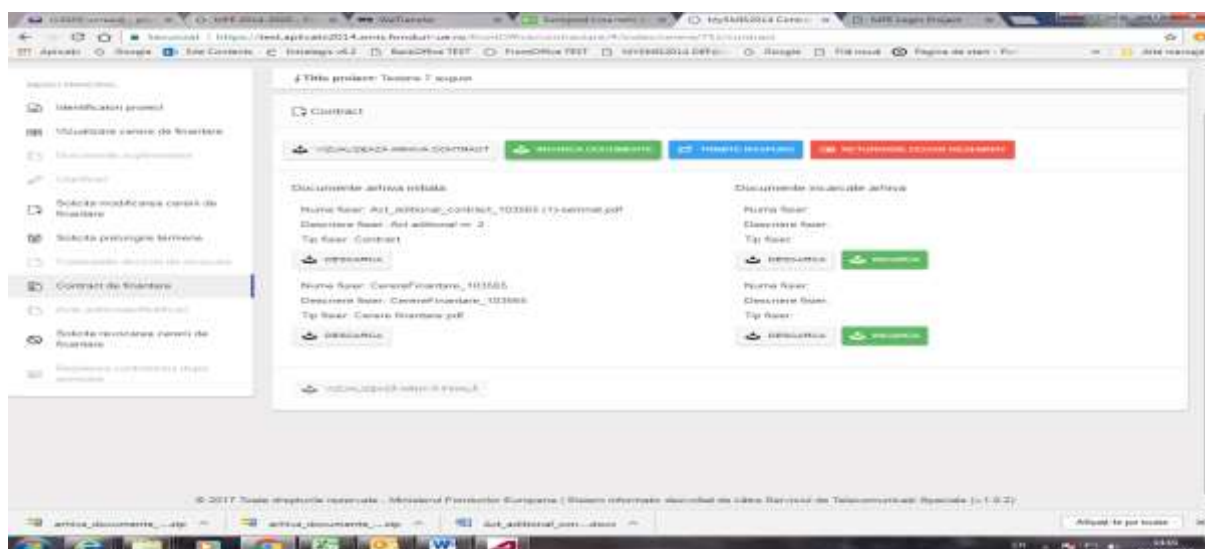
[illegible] | WeTransfer | MySMIS2014 Contr... | SMIS login

Nesecurizat | https://test.aplicatii2014.smis.fonduri-ue.ro/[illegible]/contract

Aplicatii | Google | Site Contents | Intranet v4.2 | BackOffice TEST | FrontOffice TEST | MySMIS2014 DEFO | Google | Filă nouă | Pagina de start - Po | Alte marcaje

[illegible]

Identificare proiect

Vizualizare cereri de finantare

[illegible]

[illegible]

Solicita modificarea cererii de finantare

Solicita prelungire termene

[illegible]

Contract de finantare

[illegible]

Solicita reevaluare cereri de finantare

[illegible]

Titlu proiect: Testare 7 august

Contract

VIZUALIZEAZĂ ARHIVA CONTRACT | ÎNCARCĂ DOCUMENTE | TRIMITE RĂSPUNS | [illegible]

Documente arhiva initiala

Nume fisier: Act_aditional_contract_103565 (1)-semnat.pdf
Descriere fisier: Act aditional nr. 2
Tip fisier: Contract

DESCARCA

Nume fisier: CerereFinantare_103565
Descriere fisier: CerereFinantare_103565
Tip fisier: Cerere finantare pdf

DESCARCA

Documente incarcate arhiva

Nume fisier:
Descriere fisier:
Tip fisier:

DESCARCA | INCARCA

Nume fisier:
Descriere fisier:
Tip fisier:

DESCARCA | INCARCA

VIZUALIZEAZĂ ARHIVA FINALĂ

© 2017 Toate drepturile rezervate - Ministerul Fondurilor Europene | Sistem informatic dezvoltat de către Serviciul de Telecomunicații Speciale (v.1.0.2)

arhiva_documente_...zip | arhiva_documente_...zip | Act_aditional_con....docx | Afișați tot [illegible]